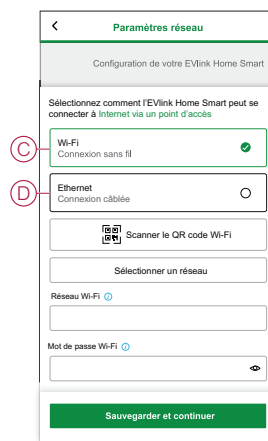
<

Paramètres réseau

Configuration de votre EVlink Home Smart

Sélectionnez comment l'EVlink Home Smart peut se connecter à Internet via un point d'accès

C

Wi-Fi
Connexion sans fil

D

Ethernet
Connexion câblée

Scanner le QR code Wi-Fi

Sélectionner un réseau

Réseau Wi-Fi

Mot de passe Wi-Fi

Sauvegarder et continuer